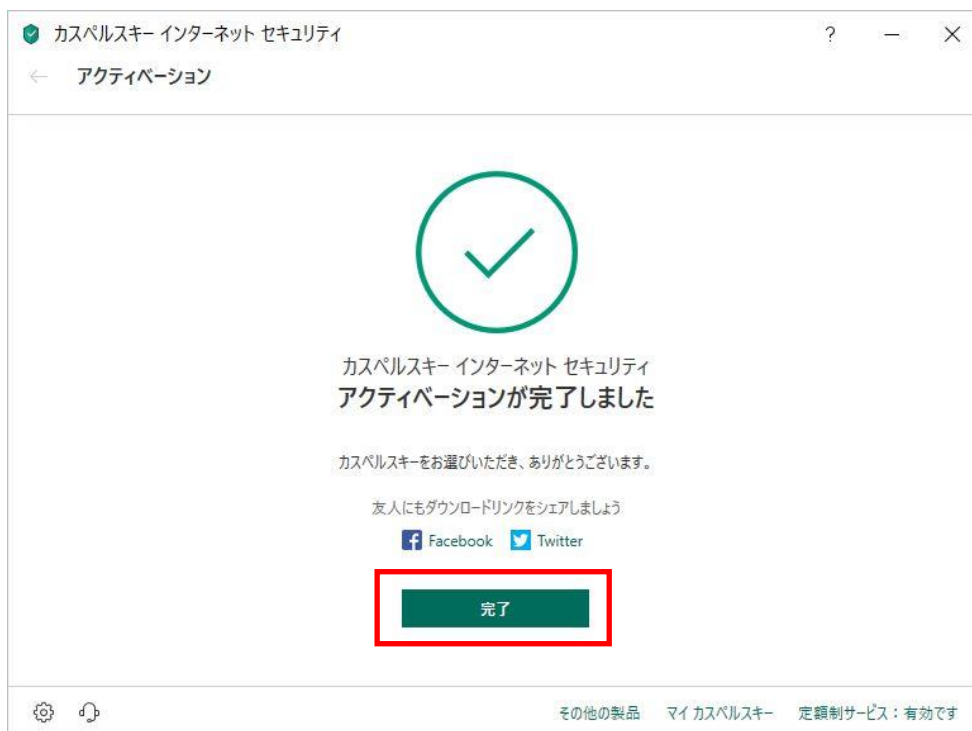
カスペルスキー インターネット セキュリティ

? — ×

← アクティベーション

カスペルスキー インターネット セキュリティ
アクティベーションが完了しました

カスペルスキーをお選びいただき、ありがとうございます。

友人にもダウンロードリンクをシェアしましょう

Facebook Twitter

完了

その他の製品 マイ カスペルスキー 定額制サービス：有効です